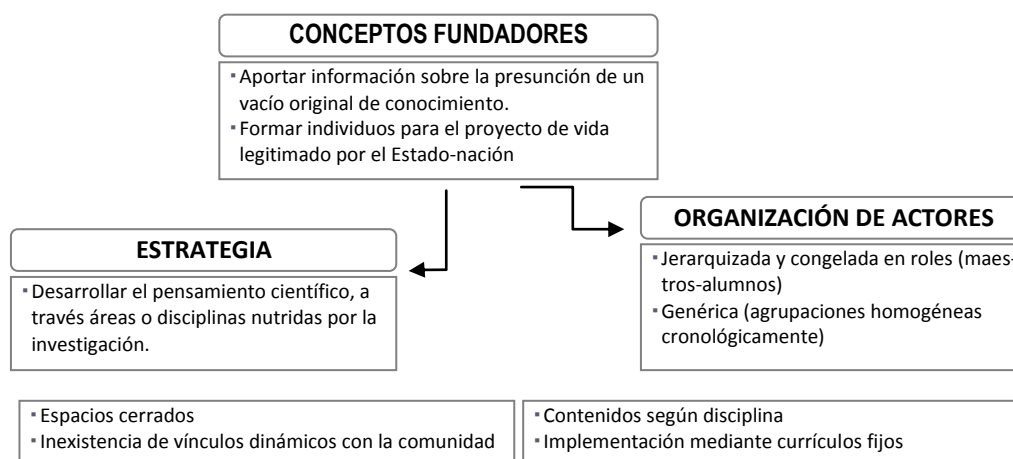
CONCEPTOS FUNDADORES

Aportar información sobre la presunción de un vacío original de conocimiento.
Formar individuos para el proyecto de vida legitimado por el Estado-nación

ESTRATEGIA

Desarrollar el pensamiento científico, a través áreas o disciplinas nutridas por la investigación.

ORGANIZACIÓN DE ACTORES

Jerarquizada y congelada en roles (maestros-alumnos)
Genérica (agrupaciones homogéneas cronológicamente)

Espacios cerrados
Inexistencia de vínculos dinámicos con la comunidad

Contenidos según disciplina
Implementación mediante currículos fijos